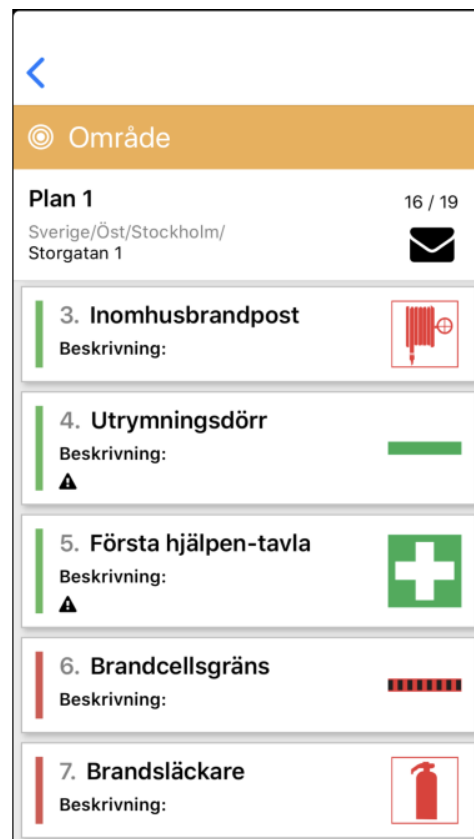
Område

Plan 1
Sverige/Öst/Stockholm/
Storgatan 1
16 / 19

3. Inomhusbrandpost
Beskrivning:

4. Utrymningsdörr
Beskrivning:

5. Första hjälpen-tavla
Beskrivning:

6. Brandcellsgräns
Beskrivning:

7. Brandsläckare
Beskrivning: